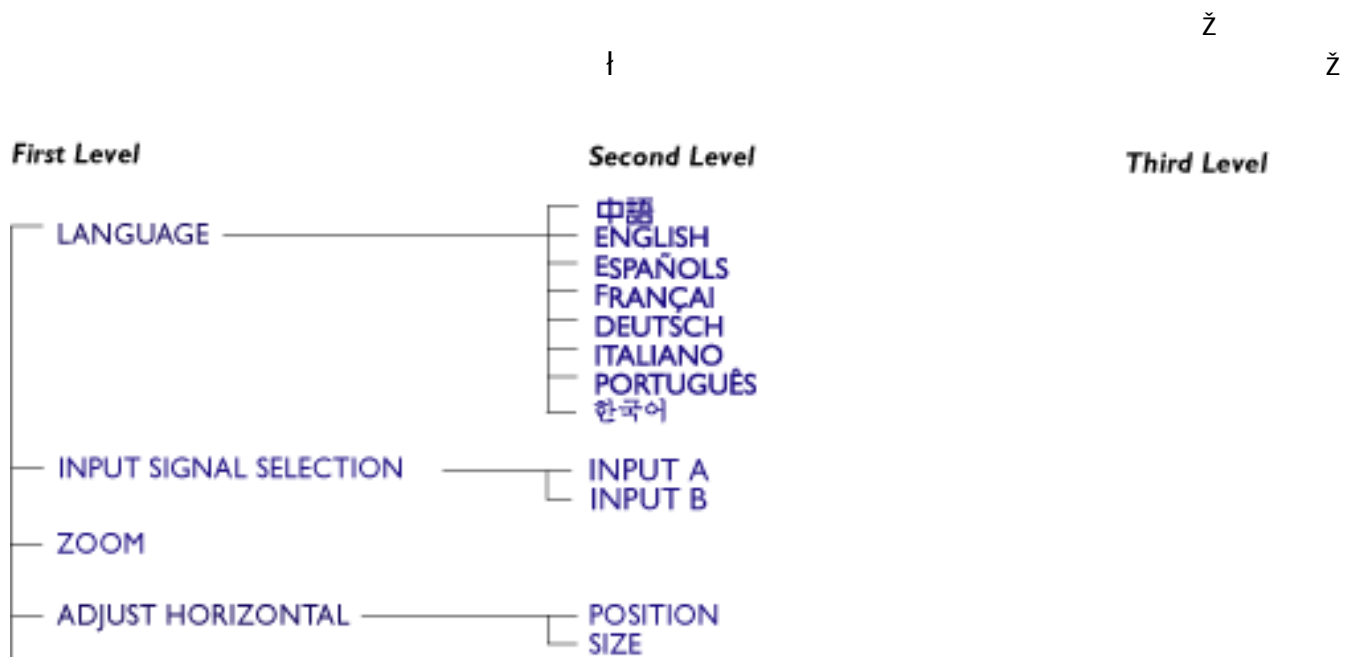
ž
ł ž

First Level

Second Level

Third Level

LANGUAGE

中語
ENGLISH
ESPAÑOLS
FRANÇAI
DEUTSCH
ITALIANO
PORTUGUÊS
한국어

INPUT SIGNAL SELECTION

INPUT A
INPUT B

ZOOM

ADJUST HORIZONTAL

POSITION
SIZE